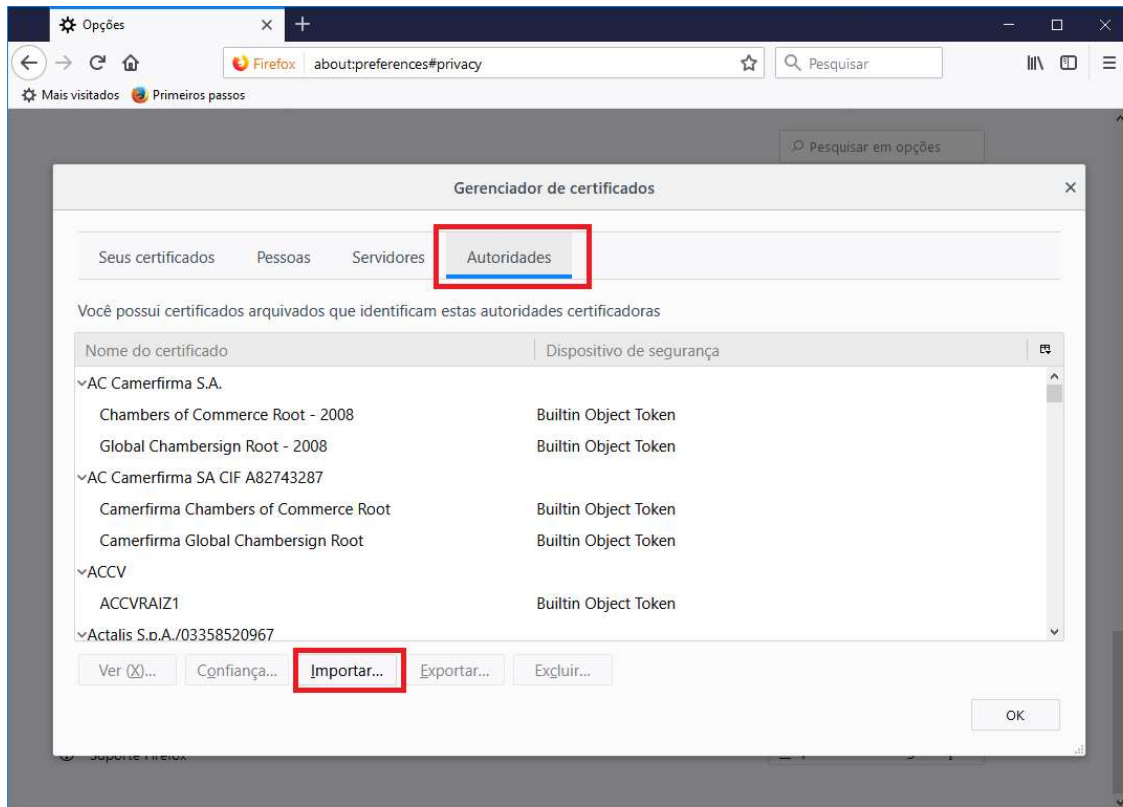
Opções

Firefox about:preferences#privacy

Pesquisar

Mais visitados Primeiros passos

Pesquisar em opções

Gerenciador de certificados

Seus certificados Pessoas Servidores Autoridades

Você possui certificados arquivados que identificam estas autoridades certificadoras

| Nome do certificado | Dispositivo de segurança |
|---|---|
| AC Camerfirma S.A. | |
| Chambers of Commerce Root - 2008 | Builtin Object Token |
| Global Chambersign Root - 2008 | Builtin Object Token |
| AC Camerfirma SA CIF A82743287 | |
| Camerfirma Chambers of Commerce Root | Builtin Object Token |
| Camerfirma Global Chambersign Root | Builtin Object Token |
| ACCV | |
| ACCVRAIZ1 | Builtin Object Token |
| Actalis S.p.A./03358520967 | |

Ver (X)... Confiança... Importar... Exportar... Excluir...

OK

Suporte Firefox